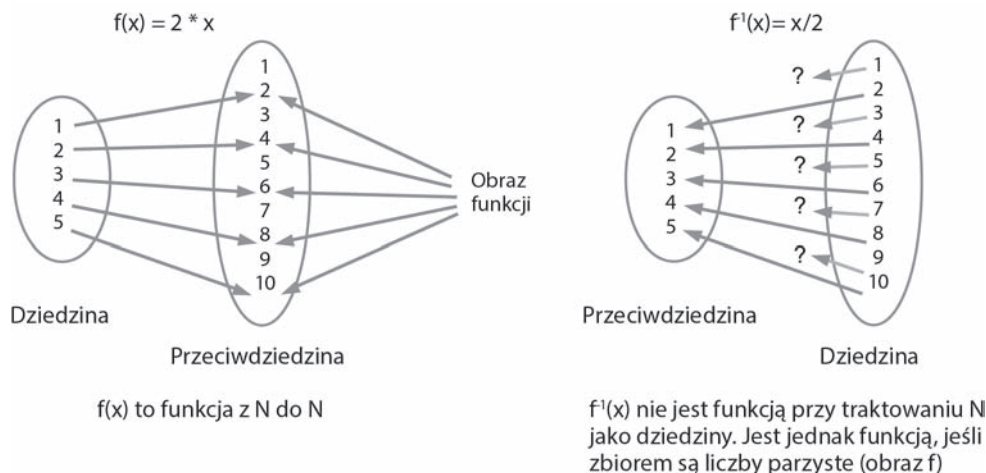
$f(x) = 2 * x$

1
2
3
4
5

1
2
3
4
5
6
7
8
9
10

Obraz funkcji

Dziedzina

Przeciwdziedzina

f(x) to funkcja z N do N

$f^{-1}(x)= x/2$

?
?
?
?
?

1
2
3
4
5
6
7
8
9
10

1
2
3
4
5

Przeciwdziedzina

Dziedzina

$f^{-1}(x)$ nie jest funkcją przy traktowaniu N jako dziedziny. Jest jednak funkcją, jeśli zbiorem są liczby parzyste (obraz f)